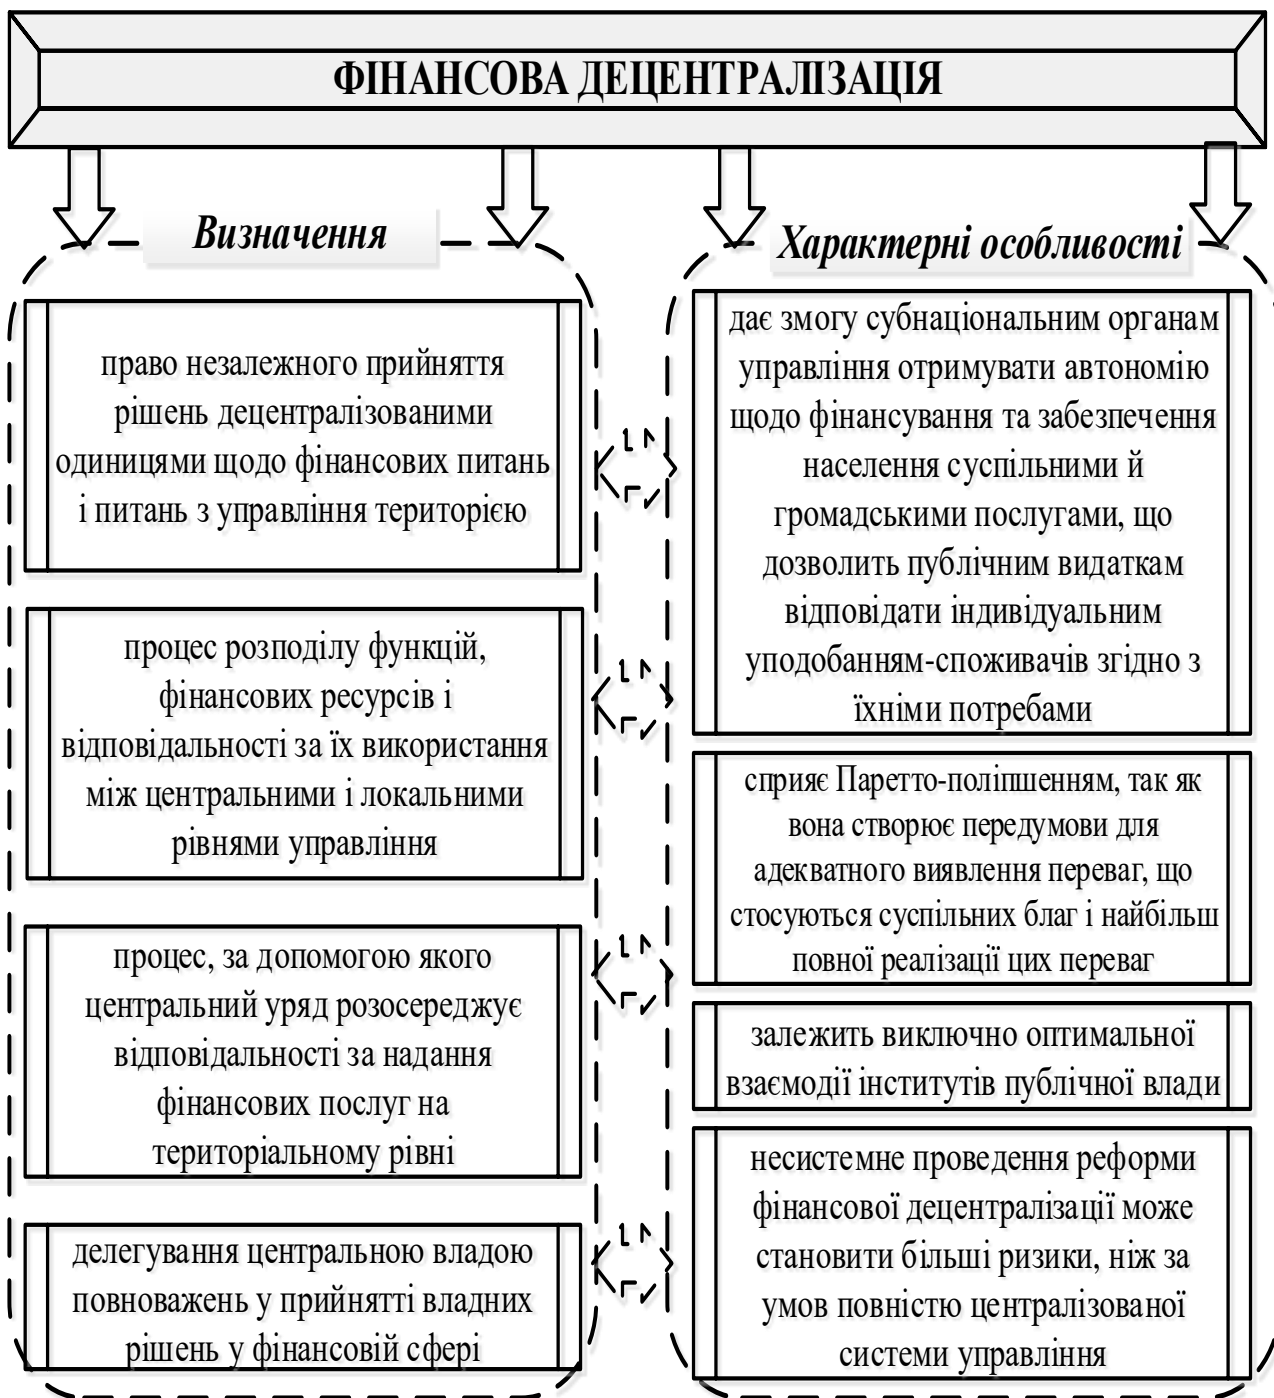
ФІНАНСОВА ДЕЦЕНТРАЛІЗАЦІЯ

Визначення

право незалежного прийняття рішень децентралізованими одиницями щодо фінансових питань і питань з управління територією

процес розподілу функцій, фінансових ресурсів і відповідальності за їх використання між центральними і локальними рівнями управління

процес, за допомогою якого центральний уряд розосереджує відповідальності за надання фінансових послуг на територіальному рівні

делегування центральною владою повноважень у прийнятті владних рішень у фінансовій сфері

Характерні особливості

дає змогу субнаціональним органам управління отримувати автономію щодо фінансування та забезпечення населення суспільними й громадськими послугами, що дозволить публічним видаткам відповідати індивідуальним уподобанням-споживачів згідно з їхніми потребами

сприяє Паретто-поліпшенням, так як вона створює передумови для адекватного виявлення переваг, що стосуються суспільних благ і найбільш повної реалізації цих переваг

залежить виключно оптимальної взаємодії інститутів публічної влади

несистемне проведення реформи фінансової децентралізації може становити більші ризики, ніж за умов повністю централізованої системи управління